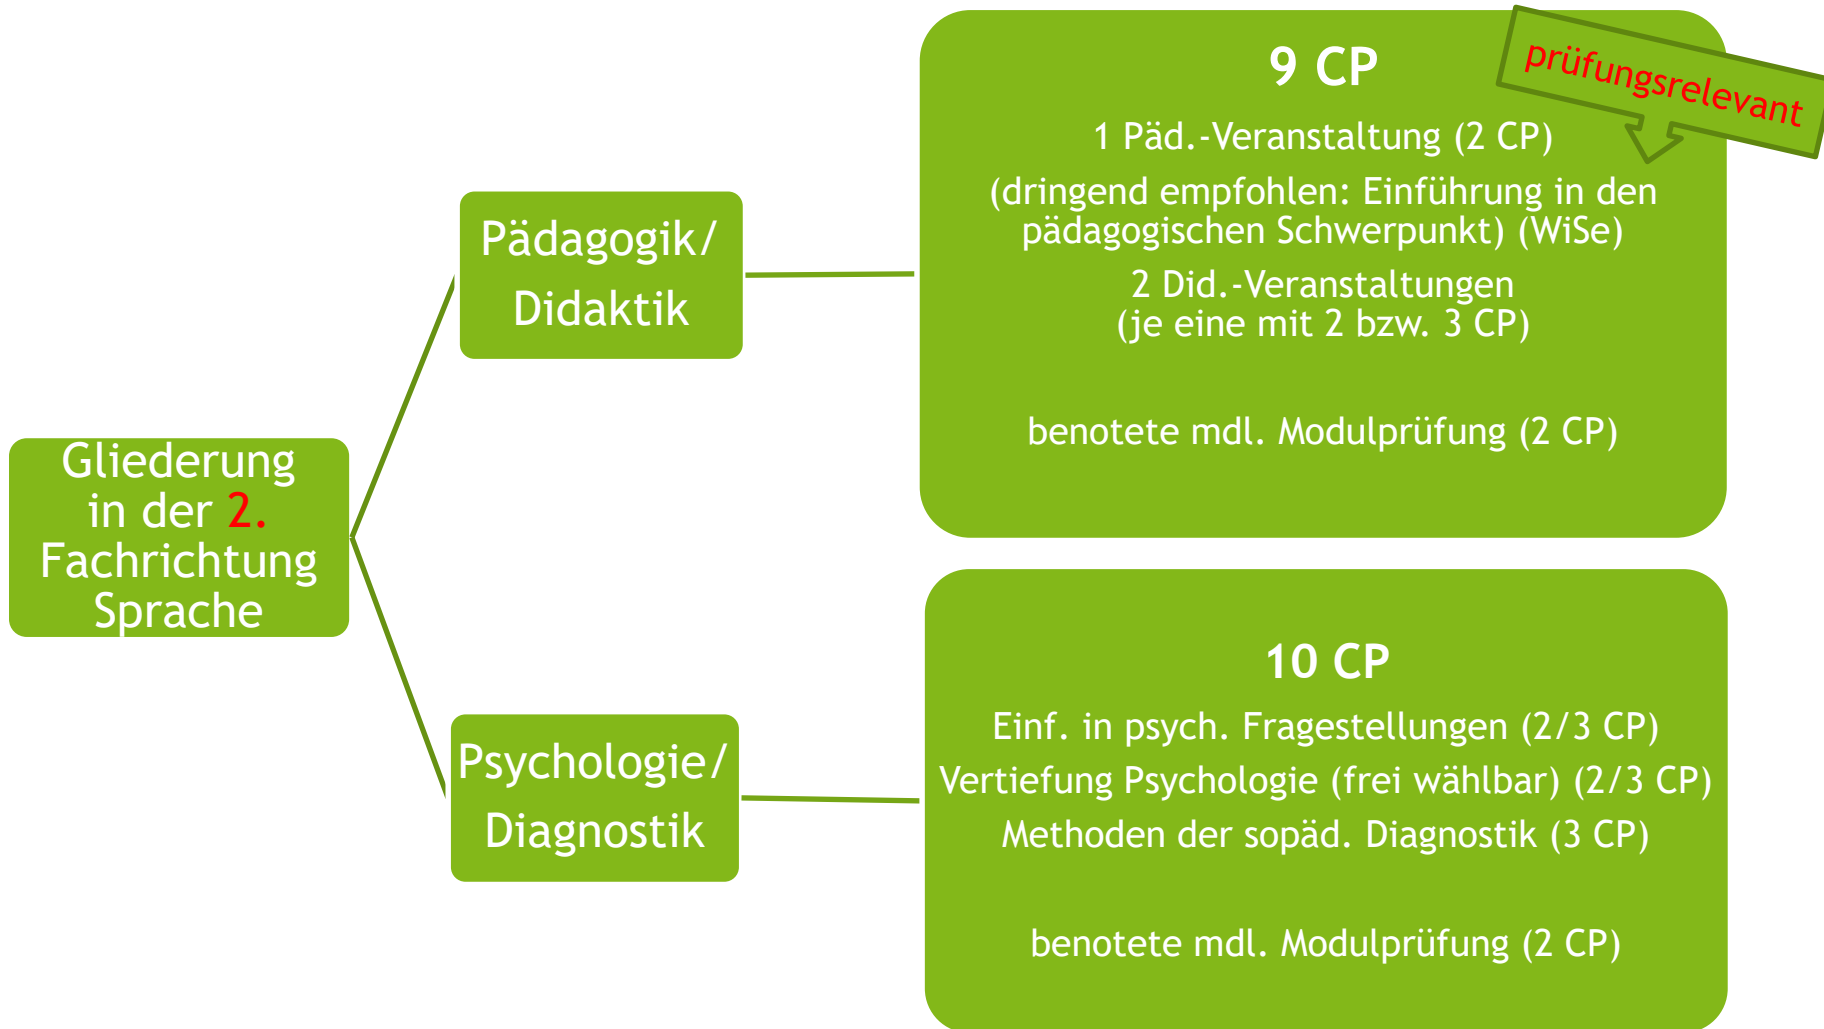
Gliederung in der 2. Fachrichtung Sprache

Pädagogik/ Didaktik

9 CP

prüfungsrelevant

1 Päd.-Veranstaltung (2 CP)

(dringend empfohlen: Einführung in den pädagogischen Schwerpunkt) (WiSe)

2 Did.-Veranstaltungen (je eine mit 2 bzw. 3 CP)

benotete mdl. Modulprüfung (2 CP)

Psychologie/ Diagnostik

10 CP

Einf. in psych. Fragestellungen (2/3 CP)

Vertiefung Psychologie (frei wählbar) (2/3 CP)

Methoden der sopäd. Diagnostik (3 CP)

benotete mdl. Modulprüfung (2 CP)